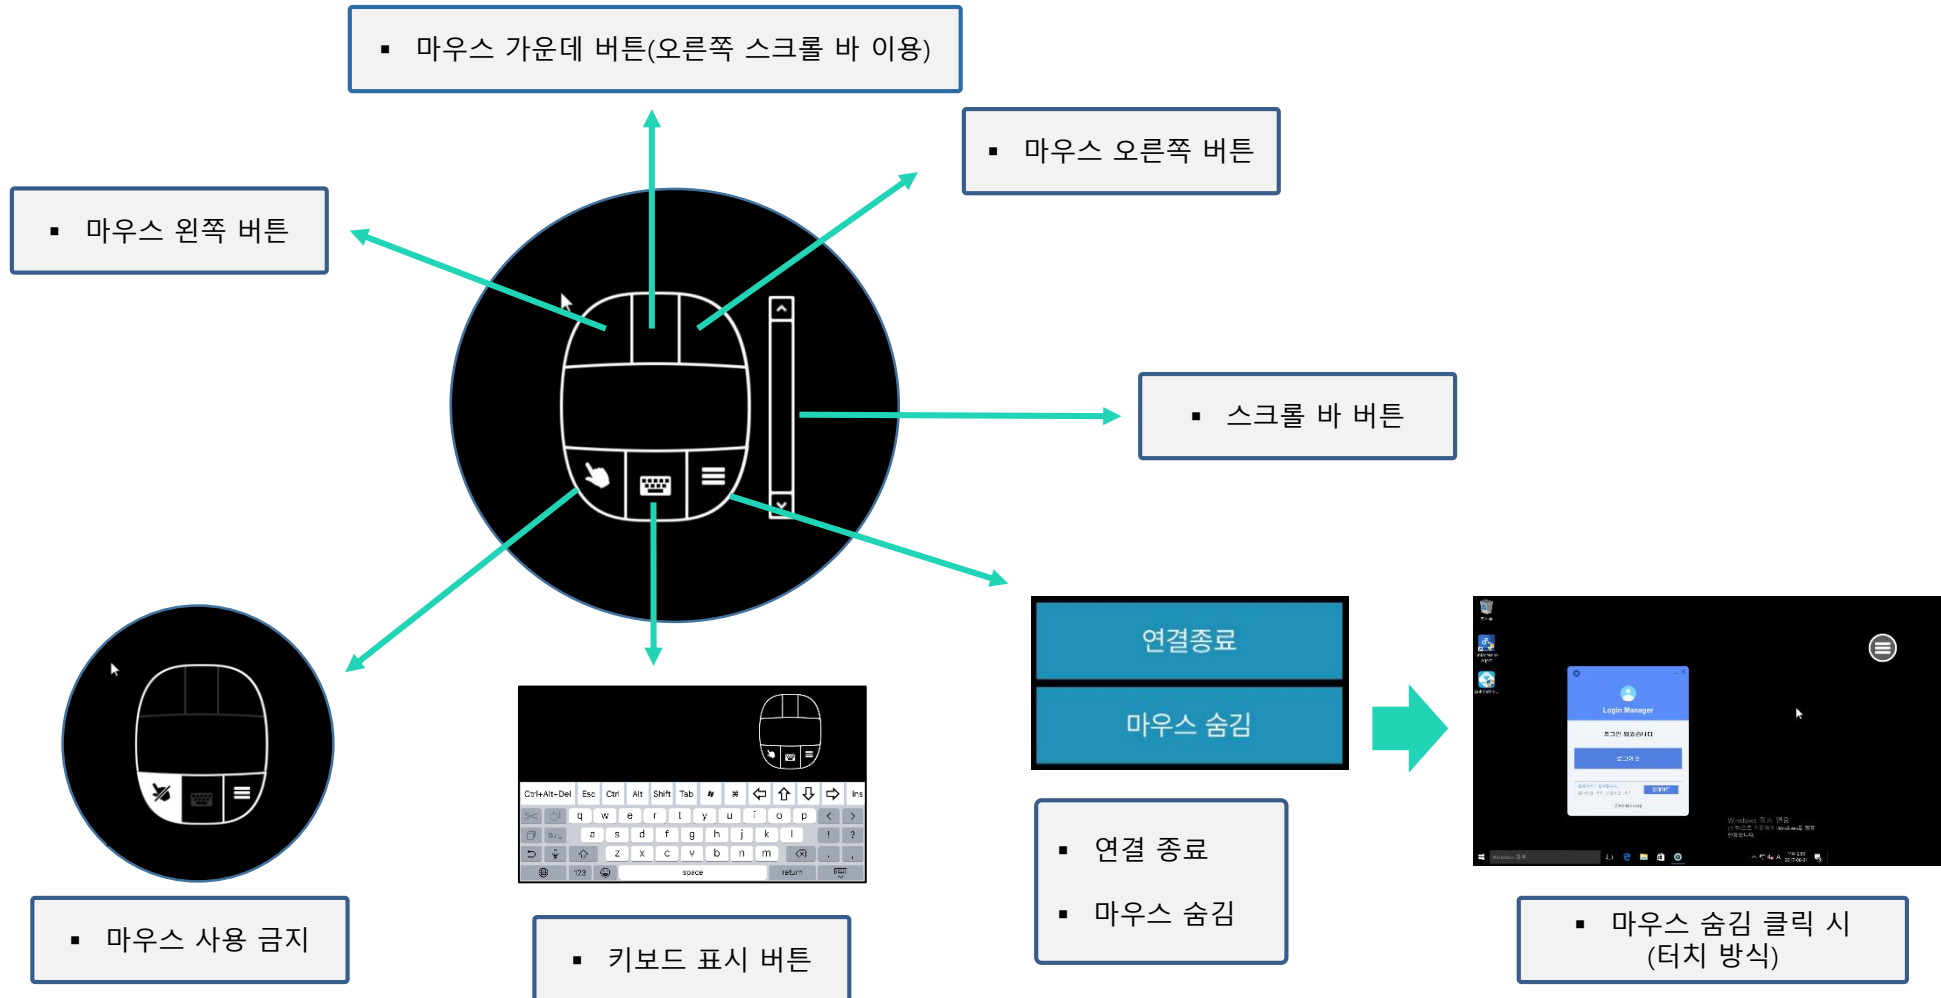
▪ 마우스 가운데 버튼(오른쪽 스크롤 바 이용)

▪ 마우스 오른쪽 버튼

▪ 마우스 왼쪽 버튼

▪ 스크롤 바 버튼

연결종료

마우스 숨김

Ctrl+Alt+Del Esc Ctrl Alt Shift Tab Ins

q w e r t y u i o p

a s d f g h j k l

z x c v b n m

123 space return

Login Manager

▪ 연결 종료

▪ 마우스 숨김

▪ 마우스 사용 금지

▪ 키보드 표시 버튼

▪ 마우스 숨김 클릭 시 (터치 방식)